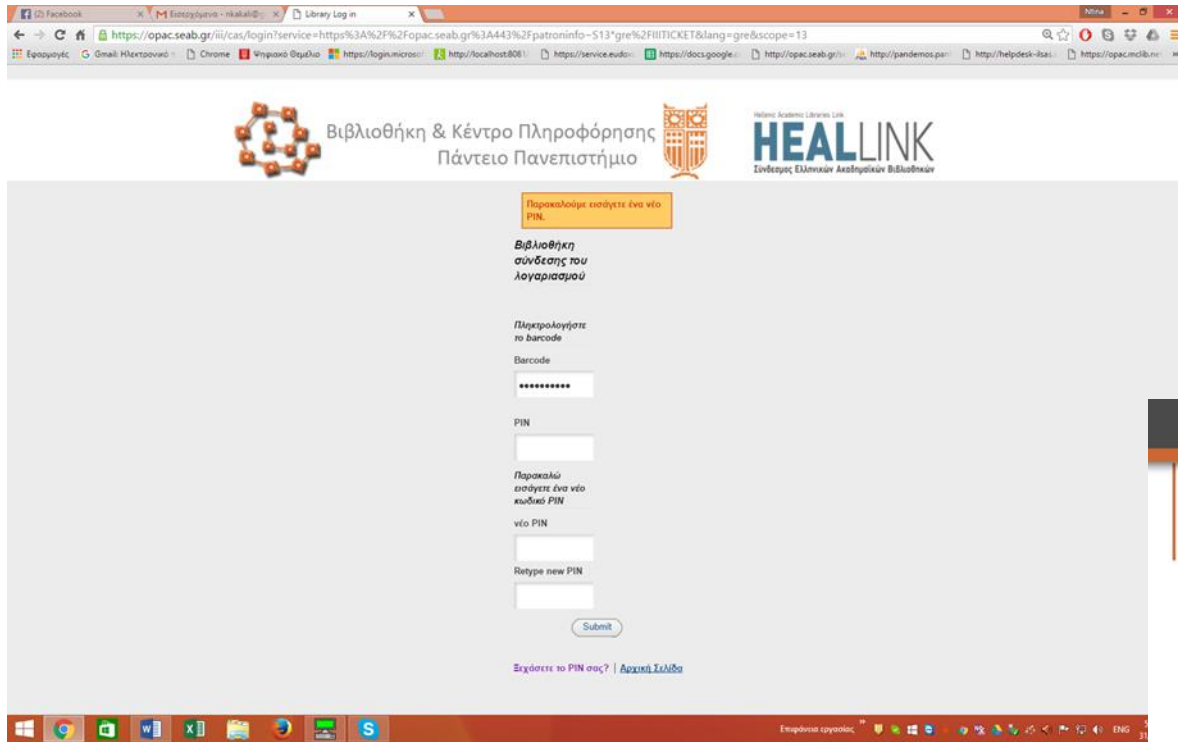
(2) Facebook
Εισερχόμενα - nkakali@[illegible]
Library Log in
Ntina

https://opac.seab.gr/iii/cas/login?service=https%3A%2F%2Fopac.seab.gr%3A443%2Fpatroninfo~S13*gre%2FIIITICKET&lang=gre&scope=13

Εφαρμογές | Gmail: Ηλεκτρονικό | Chrome | Ψηφιακό Θεμέλιο | https://login.microso | http://localhost:8081 | https://service.eudox | https://docs.google. | http://opac.seab.gr/s | http://pandemos.pant | http://helpdesk-ilsas | https://opac.mclib.ne

Βιβλιοθήκη & Κέντρο Πληροφόρησης
Πάντειο Πανεπιστήμιο

Hellenic Academic Libraries Link
HEALLINK
Σύνδεσμος Ελληνικών Ακαδημαϊκών Βιβλιοθηκών

Παρακαλούμε εισάγετε ένα νέο PIN.

Βιβλιοθήκη σύνδεσης του λογαριασμού

Πληκτρολογήστε το barcode

Barcode
••••••••••

PIN

Παρακαλώ εισάγετε ένα νέο κωδικό PIN

νέο PIN

Retype new PIN

Submit

Ξεχάσετε το PIN σας? | Αρχική Σελίδα

Επιφάνεια εργασίας
ENG